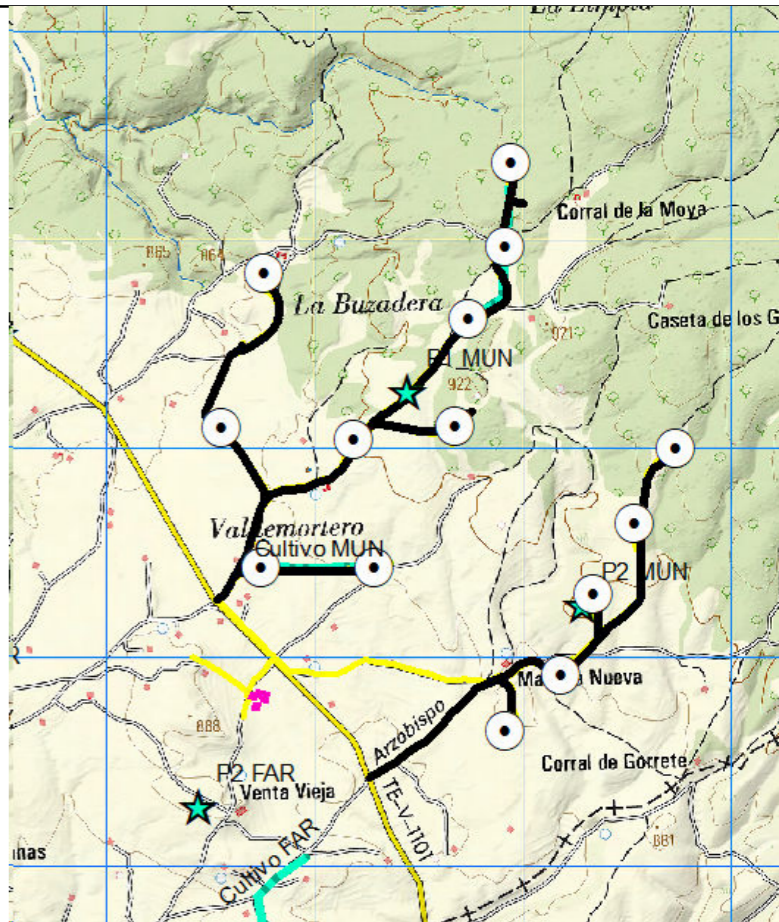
La Empeña
Corral de la Moya
865
864
La Buzadera
971
Caseta de los G
P1_MUN
922
Valdemortero
Cultivo MUN
P2_MUN
R
Ma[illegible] Nueva
888
Arzobispo
P2 FAR
Venta Vieja
Corral de Gorrete
TE-V-1101
nas
Cultivo FAR
881